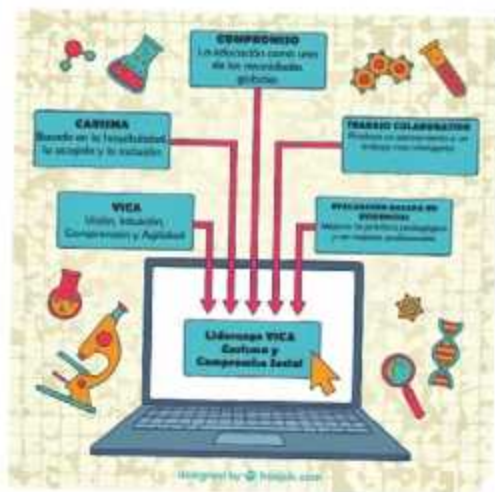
COMPROMISO
La educación como una de las necesidades globales

CARISMA
Basado en la hospitalidad, la acogida y la inclusión

TRABAJO COLABORATIVO
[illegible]

VICA
Visión, Intuición, Comprensión y Agilidad

EVALUACION BASADA EN EVIDENCIAS
Mejora de prácticas pedagógicas y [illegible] profesionales

Liderazgo VICA
Carisma y
Compromiso Social

Designed by Freepik.com